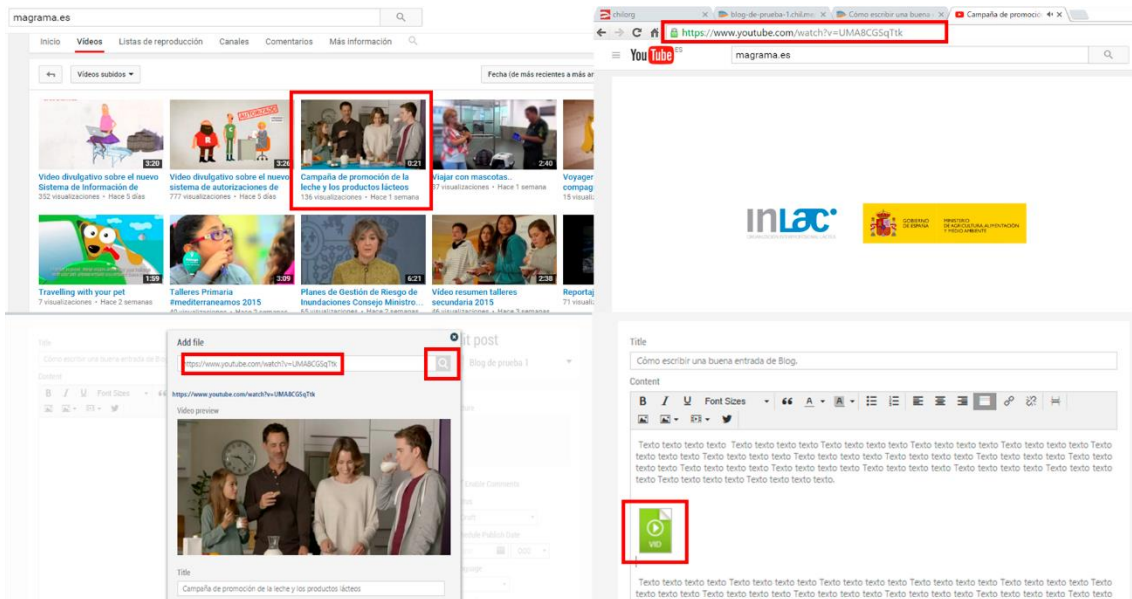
magrama.es

Inicio Vídeos Listas de reproducción Canales Comentarios Más información

Vídeos subidos ▾

Fecha (de más recientes a más an

3:20
Vídeo divulgativo sobre el nuevo Sistema de Información de
332 visualizaciones • Hace 5 días

3:26
Vídeo divulgativo sobre el nuevo sistema de autorizaciones de
777 visualizaciones • Hace 5 días

0:21
Campaña de promoción de la leche y los productos lácteos
136 visualizaciones • Hace 1 semana

2:40
Viajar con mascotas..
37 visualizaciones • Hace 1 semana

Voyager compag
15 visual

1:59
Travelling with your pet
7 visualizaciones • Hace 2 semanas

3:09
Talleres Primaria #mediterraneamos 2015

6:21
Planes de Gestión de Riesgo de Inundaciones Consejo Ministro...

2:38
Vídeo resumen talleres secundaria 2015

Reportaj
71 visual

chil.org
blog-de-prueba-1.chil.me
Cómo escribir una buena
Campaña de promoció

https://www.youtube.com/watch?v=UMA8CGSqTtk

YouTube ES
magrama.es

INLAC
GOBIERNO DE ESPAÑA
MINISTERIO DE AGRICULTURA, ALIMENTACIÓN Y MEDIO AMBIENTE

Title
Cómo escribir una buena entrada de Blo
Content
B I U Font Sizes

Add file
https://www.youtube.com/watch?v=UMA8CGSqTtk
https://www.youtube.com/watch?v=UMA8CGSqTtk
Video preview
Title
Campaña de promoción de la leche y los productos lácteos

dit post
Blog de prueba 1
Enable Comments

Title
Cómo escribir una buena entrada de Blog.
Content
B I U Font Sizes

Texto texto texto texto Texto texto texto texto texto Texto texto texto texto Texto texto texto texto Texto texto texto texto Texto texto texto texto Texto texto texto texto Texto texto texto texto Texto texto texto texto Texto texto texto texto Texto texto texto texto Texto texto texto texto Texto texto texto texto Texto texto texto texto Texto texto texto texto Texto texto texto texto Texto texto texto texto Texto texto texto texto texto Texto texto texto texto Texto texto texto texto Texto texto texto texto Texto texto texto texto texto.

VID

Texto texto texto texto Texto texto texto texto Texto texto texto texto Texto texto texto texto Texto texto texto texto Texto texto texto texto Texto texto texto texto Texto texto texto texto Texto texto texto texto Texto texto texto texto Texto texto texto texto Texto texto texto texto Texto